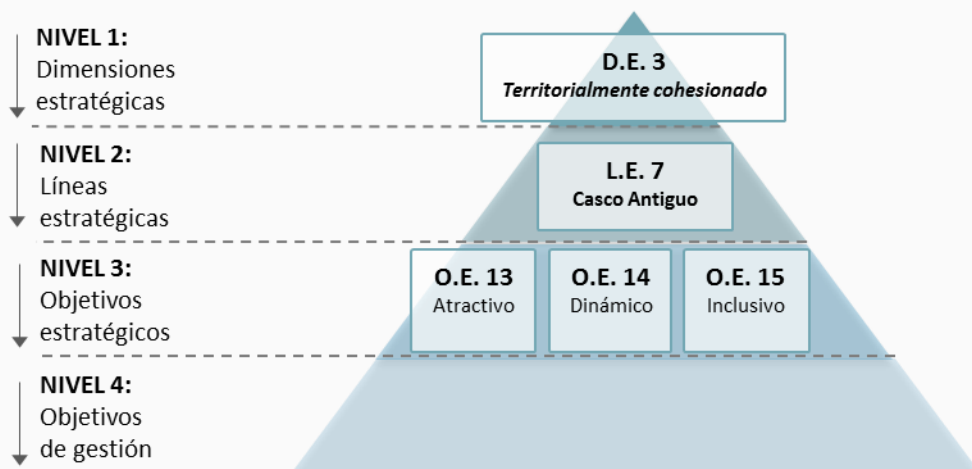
NIVEL 1:
Dimensiones estratégicas

D.E. 3
Territorialmente cohesionado

NIVEL 2:
Líneas estratégicas

L.E. 7
Casco Antiguo

NIVEL 3:
Objetivos estratégicos

O.E. 13
Atractivo

O.E. 14
Dinámico

O.E. 15
Inclusivo

NIVEL 4:
Objetivos de gestión